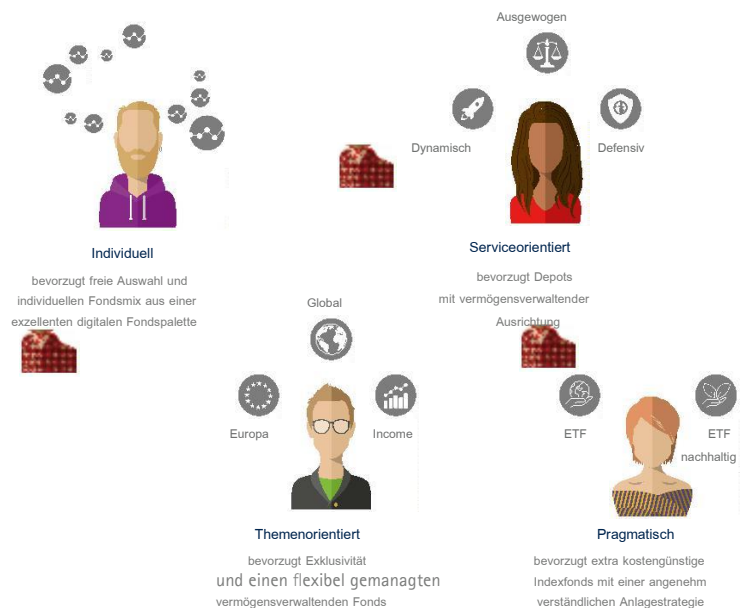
Ausgewogen

Dynamisch

Defensiv

Individuell

bevorzugt freie Auswahl und individuellen Fondsmix aus einer exzellenten digitalen Fondspalette

Serviceorientiert

bevorzugt Depots mit vermögensverwaltender Ausrichtung

Global

Europa

Income

ETF

ETF nachhaltig

Themenorientiert

bevorzugt Exklusivität und einen flexibel gemanagten vermögensverwaltenden Fonds

Pragmatisch

bevorzugt extra kostengünstige Indexfonds mit einer angenehm verständlichen Anlagestrategie